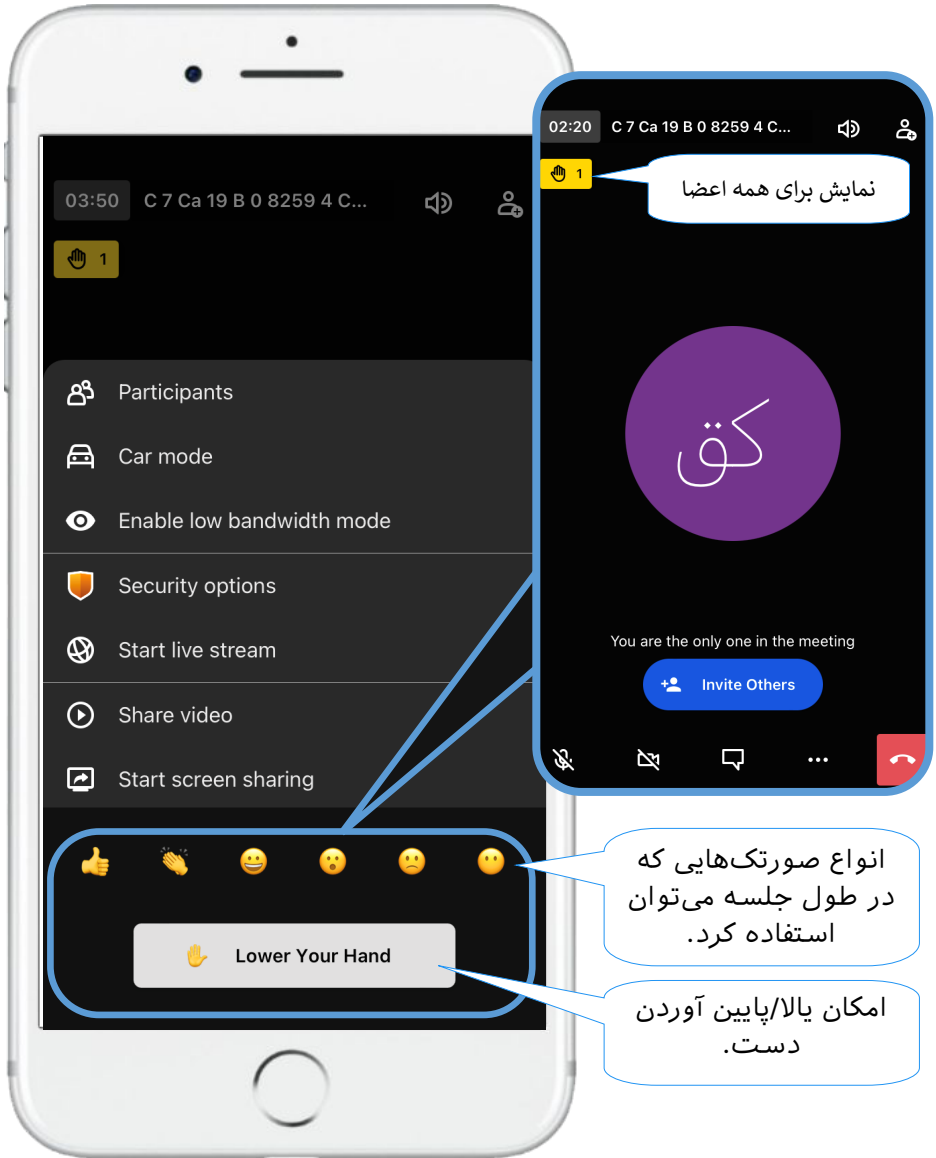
03:50 C 7 Ca 19 B 0 8259 4 C...

1

Participants

Car mode

Enable low bandwidth mode

Security options

Start live stream

Share video

Start screen sharing

👍 👏 😀 😮 🙁 😶

✋ Lower Your Hand

02:20 C 7 Ca 19 B 0 8259 4 C...

1

نمایش برای همه اعضا

کق

You are the only one in the meeting

Invite Others

انواع صورتک‌هایی که در طول جلسه می‌توان استفاده کرد.

امکان بالا/پایین آوردن دست.